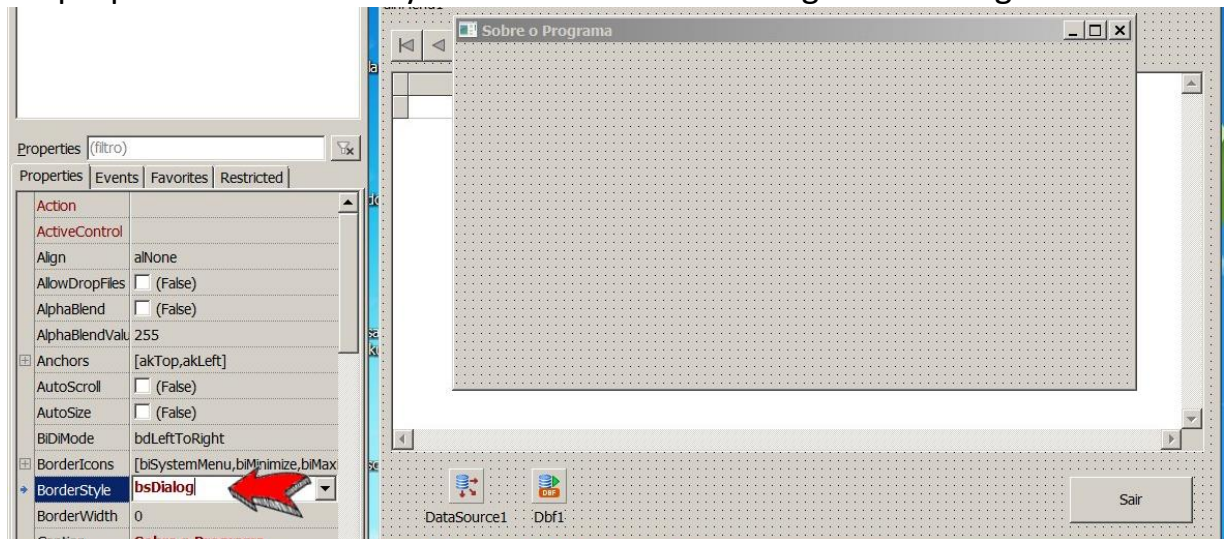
Sobre o Programa

Properties (filtro)

Properties | Events | Favorites | Restricted

| | |
|---|---|
| Action | |
| ActiveControl | |
| Align | alNone |
| AllowDropFiles | (False) |
| AlphaBlend | (False) |
| AlphaBlendValu | 255 |
| Anchors | [akTop,akLeft] |
| AutoScroll | (False) |
| AutoSize | (False) |
| BiDiMode | bdLeftToRight |
| BorderIcons | [biSystemMenu,biMinimize,biMax |
| BorderStyle | bsDialog |
| BorderWidth | 0 |

DataSource1

Dbf1

Sair